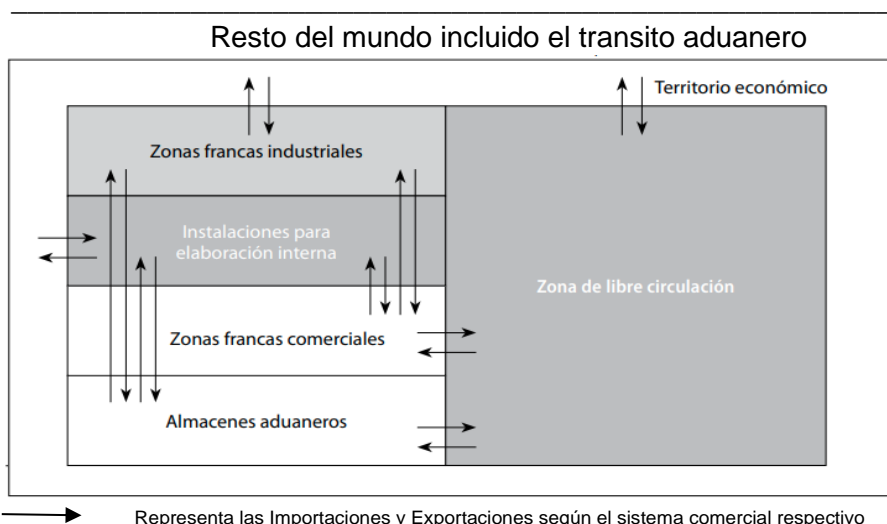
Resto del mundo incluido el transito aduanero

Territorio económico

Zonas francas industriales

Instalaciones para elaboración interna

Zona de libre circulación

Zonas francas comerciales

Almacenes aduaneros

Representa las Importaciones y Exportaciones según el sistema comercial respectivo